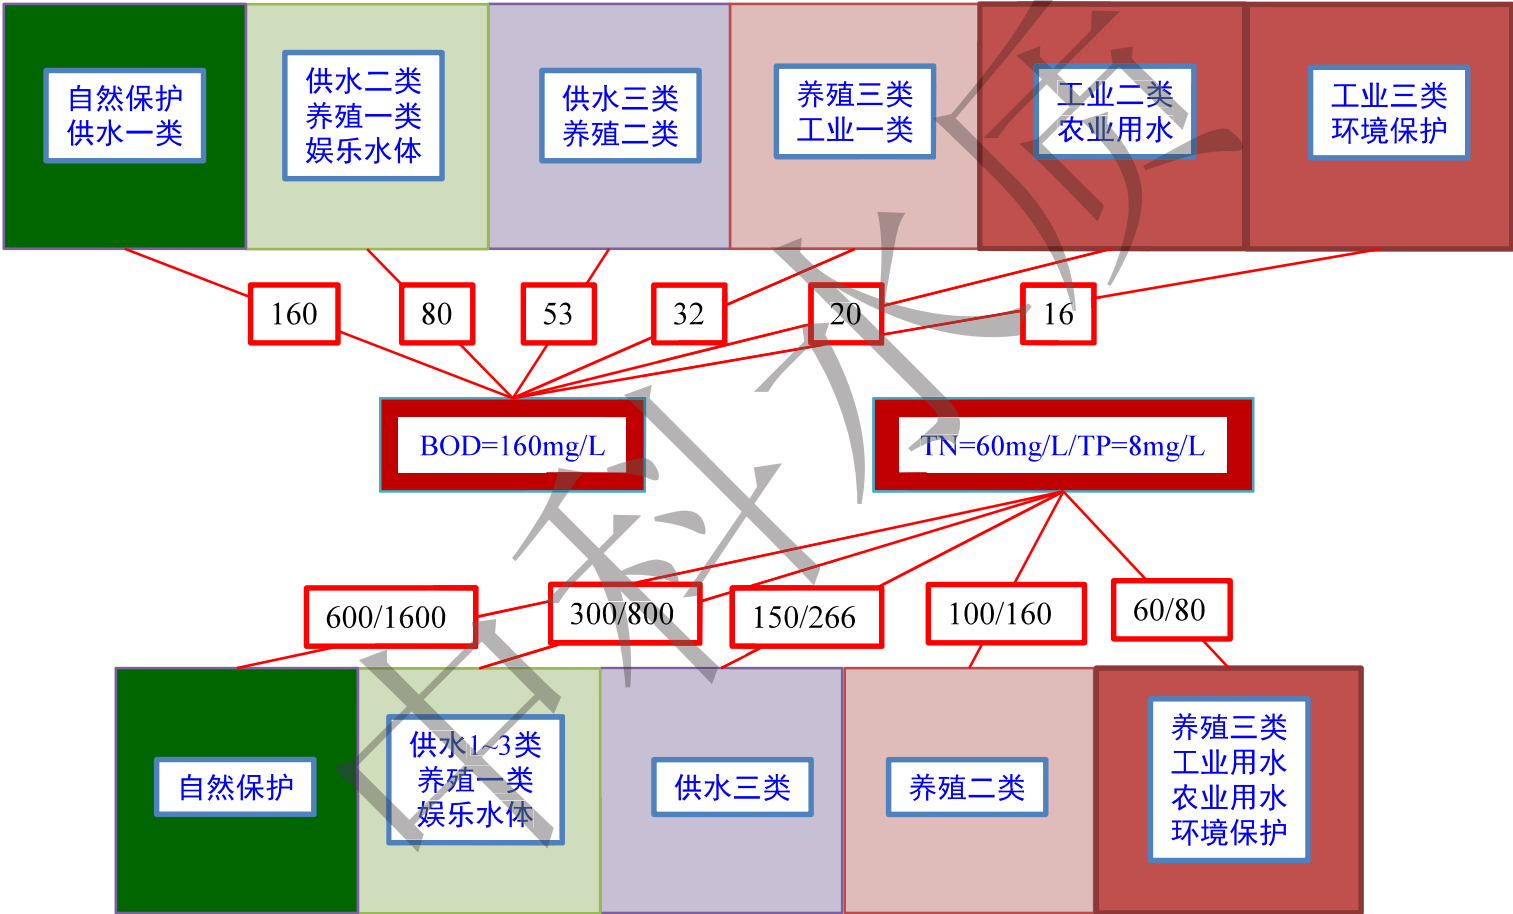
自然保护
供水一类

供水二类
养殖一类
娱乐水体

供水三类
养殖二类

养殖三类
工业一类

工业二类
农业用水

工业三类
环境保护

160

80

53

32

20

16

BOD=160mg/L

TN=60mg/L/TP=8mg/L

600/1600

300/800

150/266

100/160

60/80

自然保护

供水1~3类
养殖一类
娱乐水体

供水三类

养殖二类

养殖三类
工业用水
农业用水
环境保护